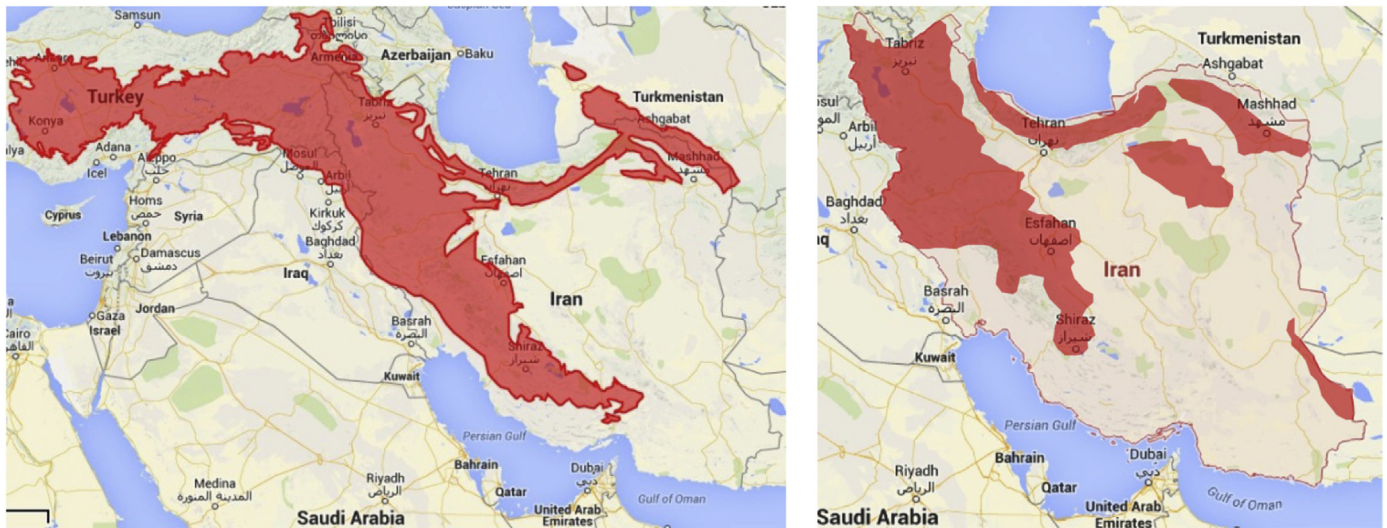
Samsun
Tbilisi
Azerbaijan
Baku
Armenia
Turkey
Konya
Adana
Aleppo
حلب
Icel
Mosul
Arbil
أربيل
Tabriz
تبریز
Turkmenistan
Ashgabat
Tehran
تهران
Mashhad
مشهد
Cyprus
Homs
حمص
Syria
Lebanon
Beirut
بيروت
Damascus
دمشق
Kirkuk
كركوك
Baghdad
بغداد
Iraq
Esfahan
اصفهان
Iran
Gaza
Israel
Jordan
Cairo
القاهرة
Basrah
البصرة
Shiraz
شیراز
Kuwait
Persian Gulf
Medina
المدينة المنورة
Riyadh
الرياض
Bahrain
Qatar
Dubai
دبي
United Arab Emirates
Gulf of Oman
Saudi Arabia

Tabriz
تبریز
Turkmenistan
Ashgabat
Mosul
الموصل
Arbil
أربيل
Tehran
تهران
Mashhad
مشهد
Baghdad
بغداد
Iraq
Esfahan
اصفهان
Iran
Basrah
البصرة
Shiraz
شیراز
Kuwait
Persian Gulf
Riyadh
الرياض
Bahrain
Dubai
دبي
Qatar
United Arab Emirates
Gulf of Oman
Saudi Arabia